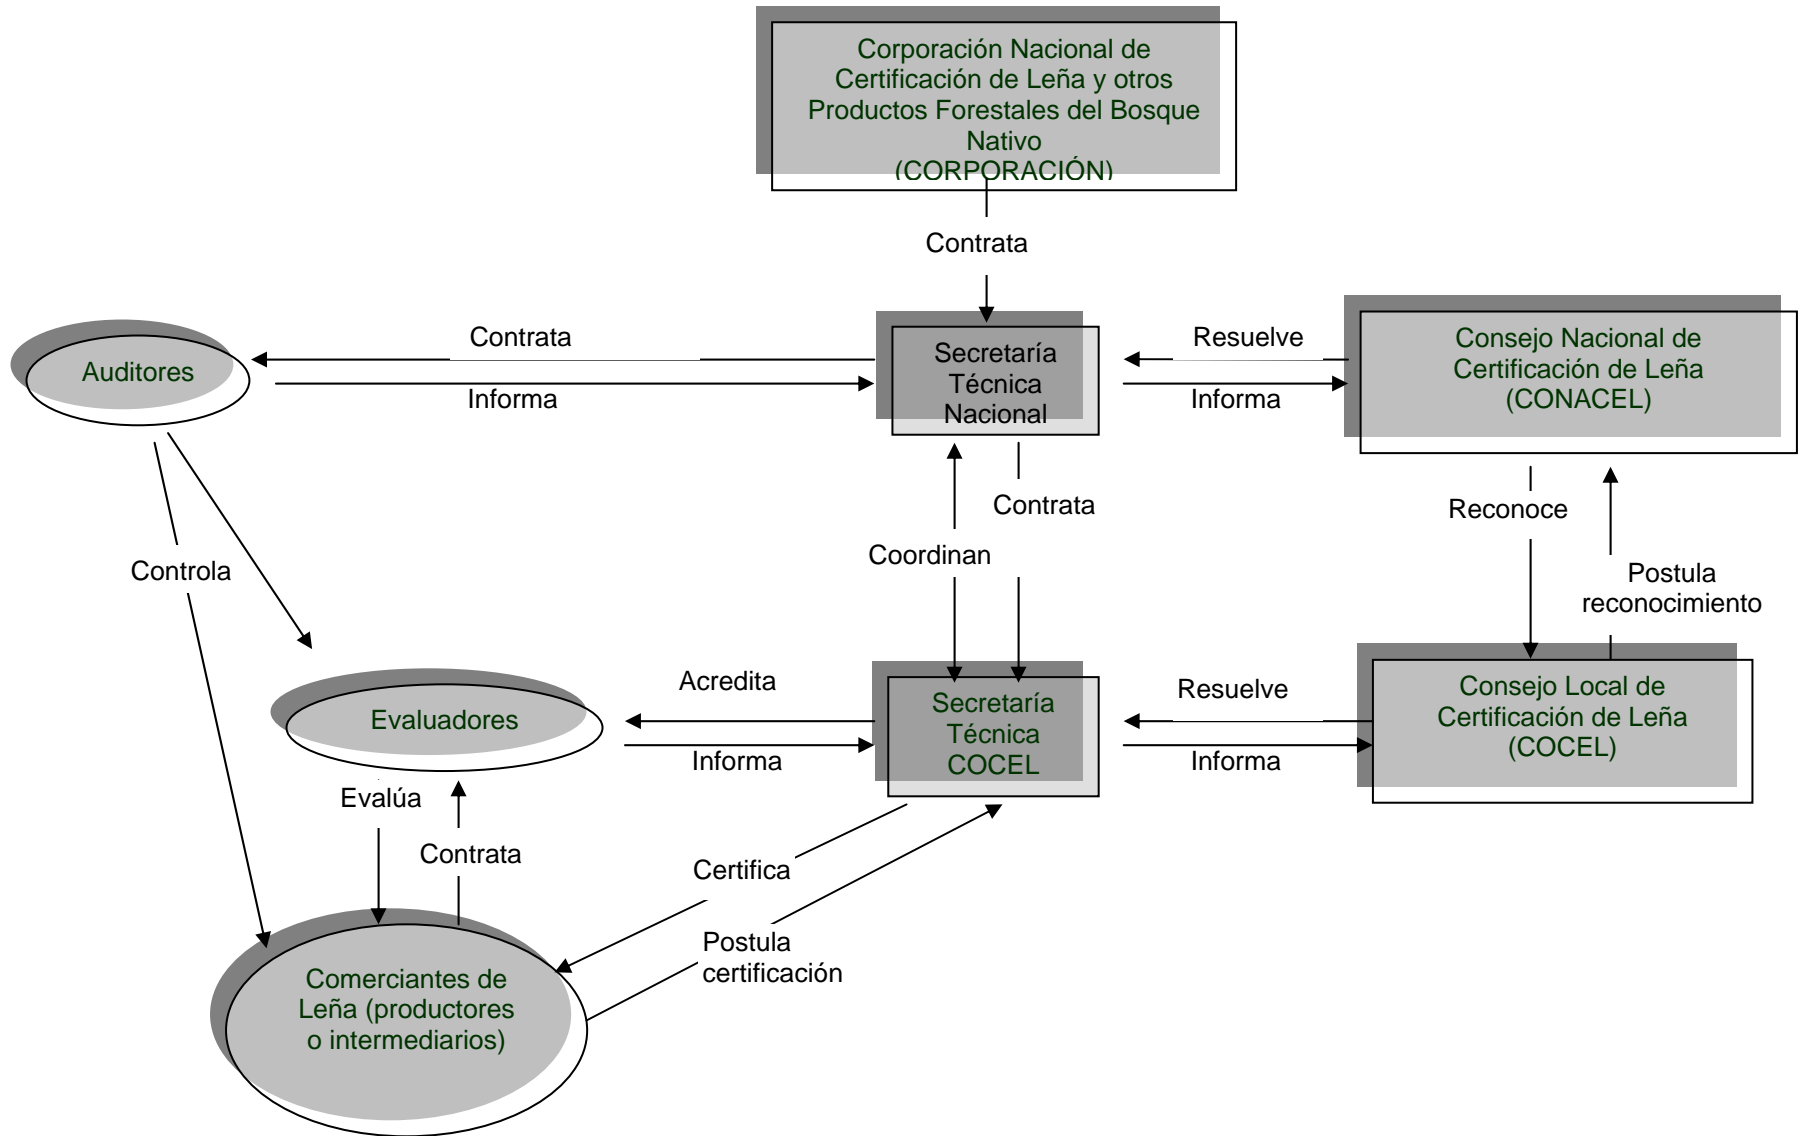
Corporación Nacional de Certificación de Leña y otros Productos Forestales del Bosque Nativo
(CORPORACIÓN)

Contrata

Auditores

Contrata

Informa

Secretaría Técnica Nacional

Resuelve

Informa

Consejo Nacional de Certificación de Leña
(CONACEL)

Contrata

Coordinan

Reconoce

Postula reconocimiento

Controla

Evaluadores

Acredita

Informa

Secretaría Técnica COCEL

Resuelve

Informa

Consejo Local de Certificación de Leña
(COCEL)

Evalúa

Contrata

Certifica

Postula certificación

Comerciantes de Leña (productores o intermediarios)